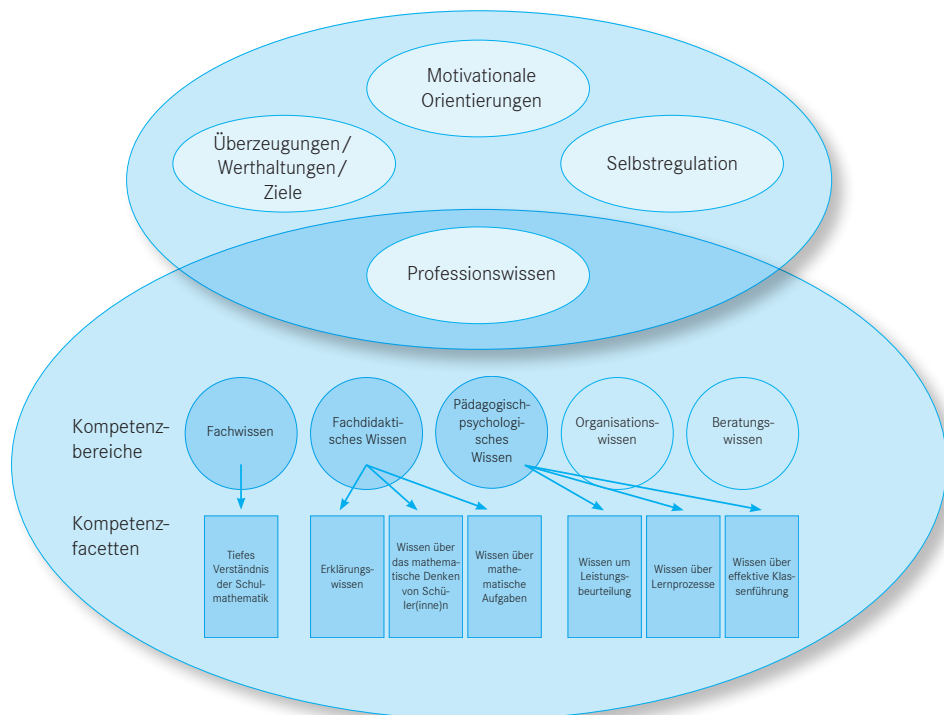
Motivationale Orientierungen

Überzeugungen / Werthaltungen / Ziele

Selbstregulation

Professionswissen

Kompetenzbereiche

Fachwissen

Fachdidaktisches Wissen

Pädagogisch-psychologisches Wissen

Organisationswissen

Beratungswissen

Kompetenzfacetten

Tiefes Verständnis der Schulmathematik

Erklärungswissen

Wissen über das mathematische Denken von Schüler(inne)n

Wissen über mathematische Aufgaben

Wissen um Leistungsbeurteilung

Wissen über Lernprozesse

Wissen über effektive Klassenführung